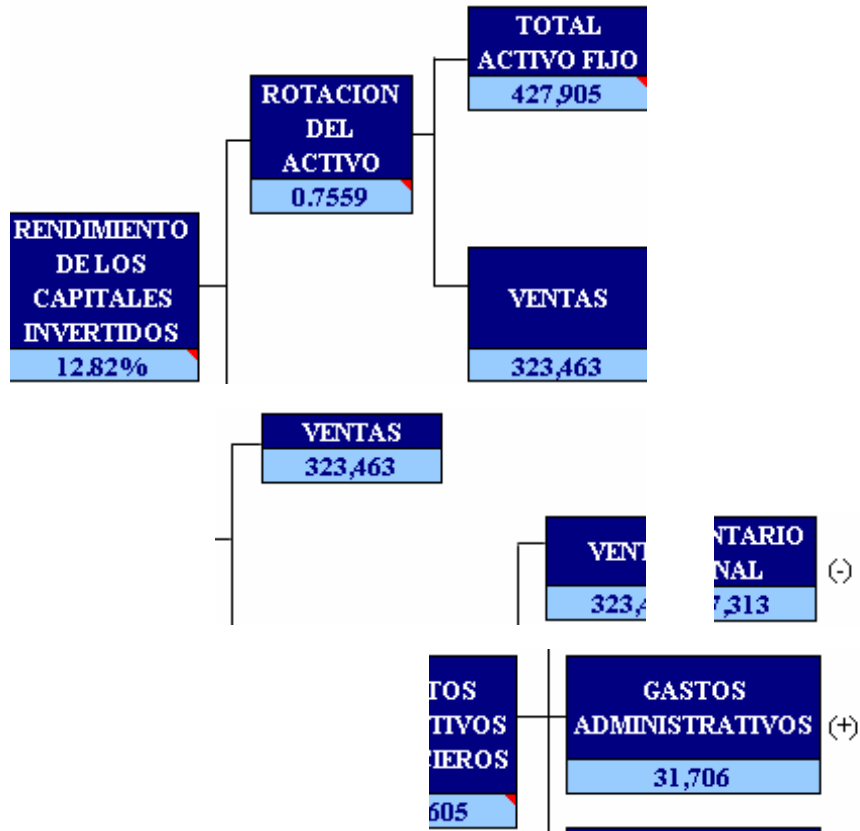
TOTAL ACTIVO FIJO
427,905

ROTACION DEL ACTIVO
0.7559

RENDIMIENTO DE LOS CAPITALES INVERTIDOS
12.82%

VENTAS
323,463

VENTAS
323,463

VENT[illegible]
323,4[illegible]

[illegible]NTARIO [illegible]NAL
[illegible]7,313

(-)

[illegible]TOS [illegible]TIVOS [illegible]CIEROS
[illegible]605

GASTOS ADMINISTRATIVOS
31,706

(+)